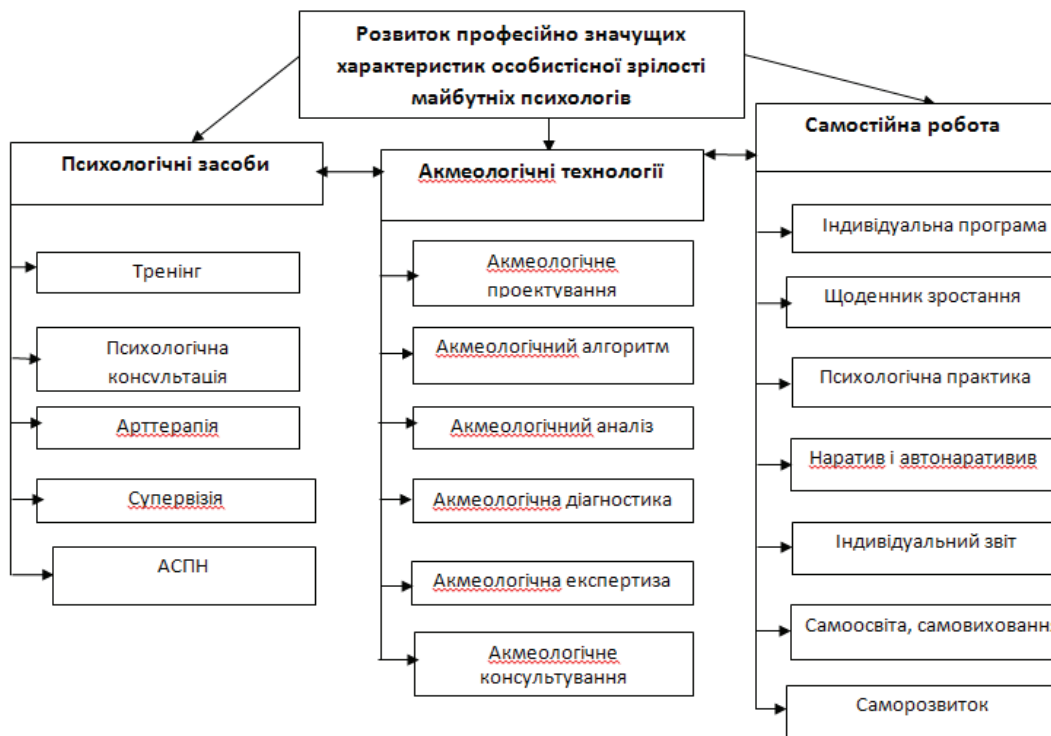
Розвиток професійно значущих характеристик особистісної зрілості майбутніх психологів

Психологічні засоби

Тренінг

Психологічна консультація

Арттерапія

Супервізія

АСПН

Акмеологічні технології

Акмеологічне проектування

Акмеологічний алгоритм

Акмеологічний аналіз

Акмеологічна діагностика

Акмеологічна експертиза

Акмеологічне консультування

Самостійна робота

Індивідуальна програма

Щоденник зростання

Психологічна практика

Наратив і автонаративив

Індивідуальний звіт

Самоосвіта, самовиховання

Саморозвиток